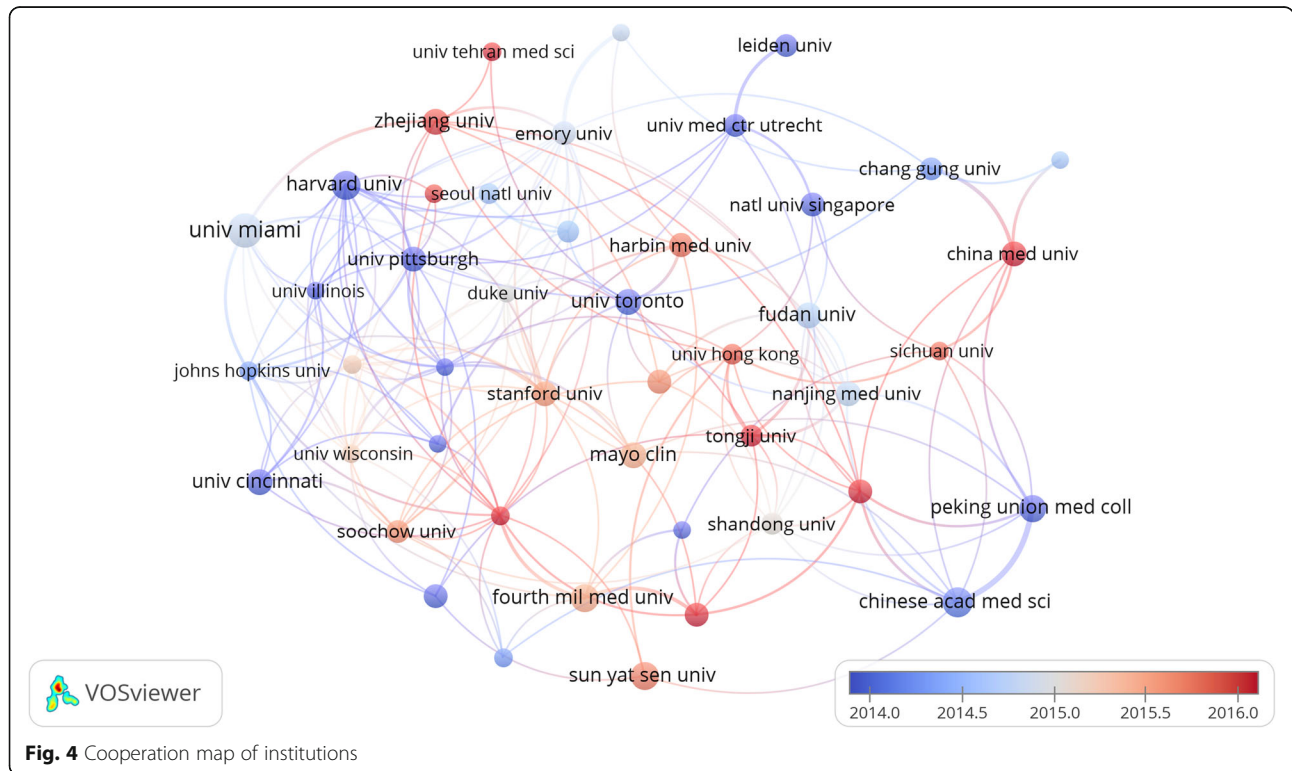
univ tehran med sci
leiden univ
zhejiang univ
emory univ
univ med ctr utrecht
chang gung univ
harvard univ
seoul natl univ
natl univ singapore
univ miami
harbin med univ
china med univ
univ pittsburgh
univ illinois
duke univ
univ toronto
fudan univ
univ hong kong
sichuan univ
johns hopkins univ
stanford univ
nanjing med univ
univ wisconsin
mayo clin
tongji univ
univ cincinnati
peking union med coll
soochow univ
shandong univ
fourth mil med univ
chinese acad med sci
sun yat sen univ
VOSviewer
2014.0 2014.5 2015.0 2015.5 2016.0

**Fig. 4** Cooperation map of institutions